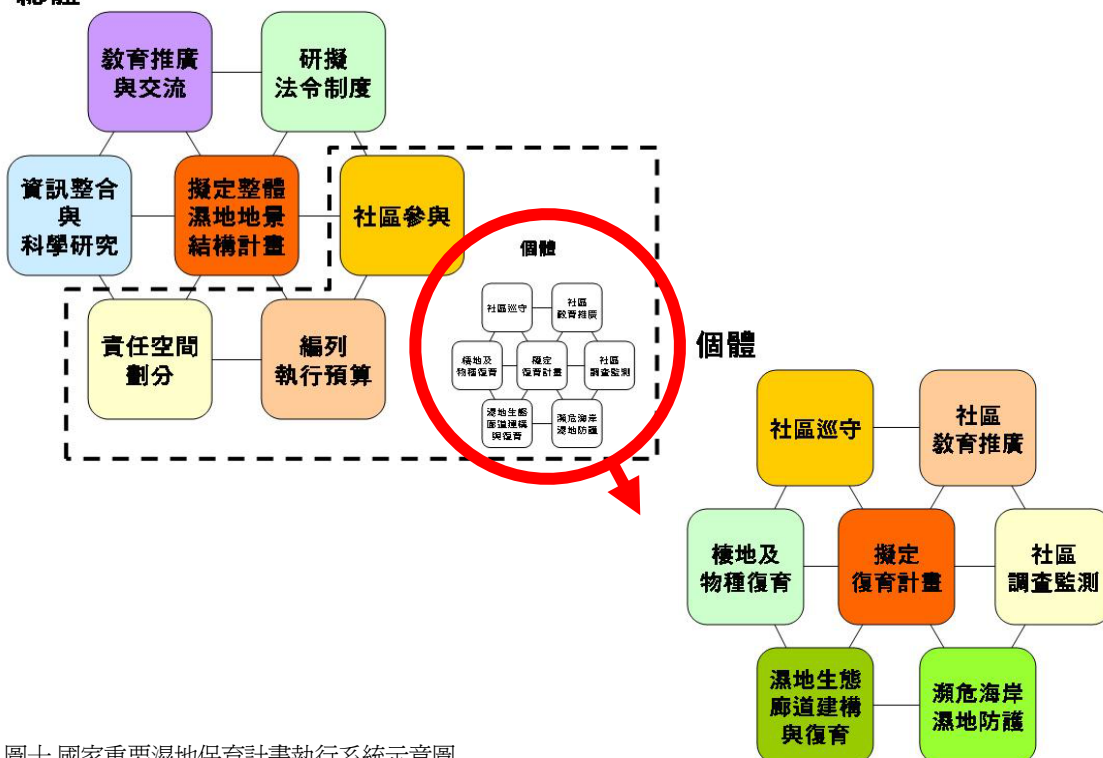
總體

教育推廣與交流

研擬法令制度

資訊整合與科學研究

擬定整體濕地地景結構計畫

社區參與

責任空間劃分

編列執行預算

個體

社區巡守

社區教育推廣

棲地及物種復育

擬定復育計畫

社區調查監測

濕地生態廊道建構與復育

瀕危海岸濕地防護

個體

社區巡守

社區教育推廣

棲地及物種復育

擬定復育計畫

社區調查監測

濕地生態廊道建構與復育

瀕危海岸濕地防護

圖十 國家重要濕地保育計畫執行系統示意圖